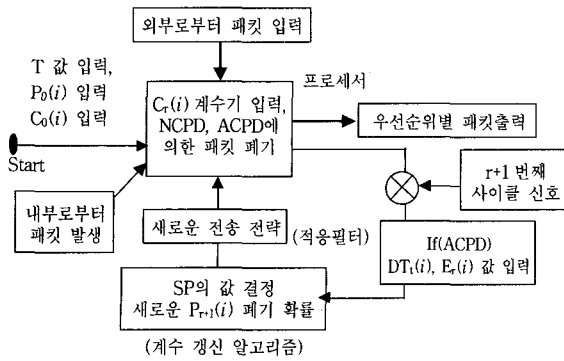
외부로부터 패킷 입력

T 값 입력, $P_0(i)$ 입력 $C_0(i)$ 입력

Start

프로세서

$C_r(i)$ 계수기 입력, NCPD, ACPD에 의한 패킷 폐기

우선순위별 패킷출력

r+1 번째 사이클 신호

내부로부터 패킷 발생

새로운 전송 전략

(적응필터)

If(ACPD) $DT_t(i)$, $E_r(i)$ 값 입력

SP의 값 결정 새로운 $P_{r+1}(i)$ 폐기 확률

(계수 갱신 알고리즘)